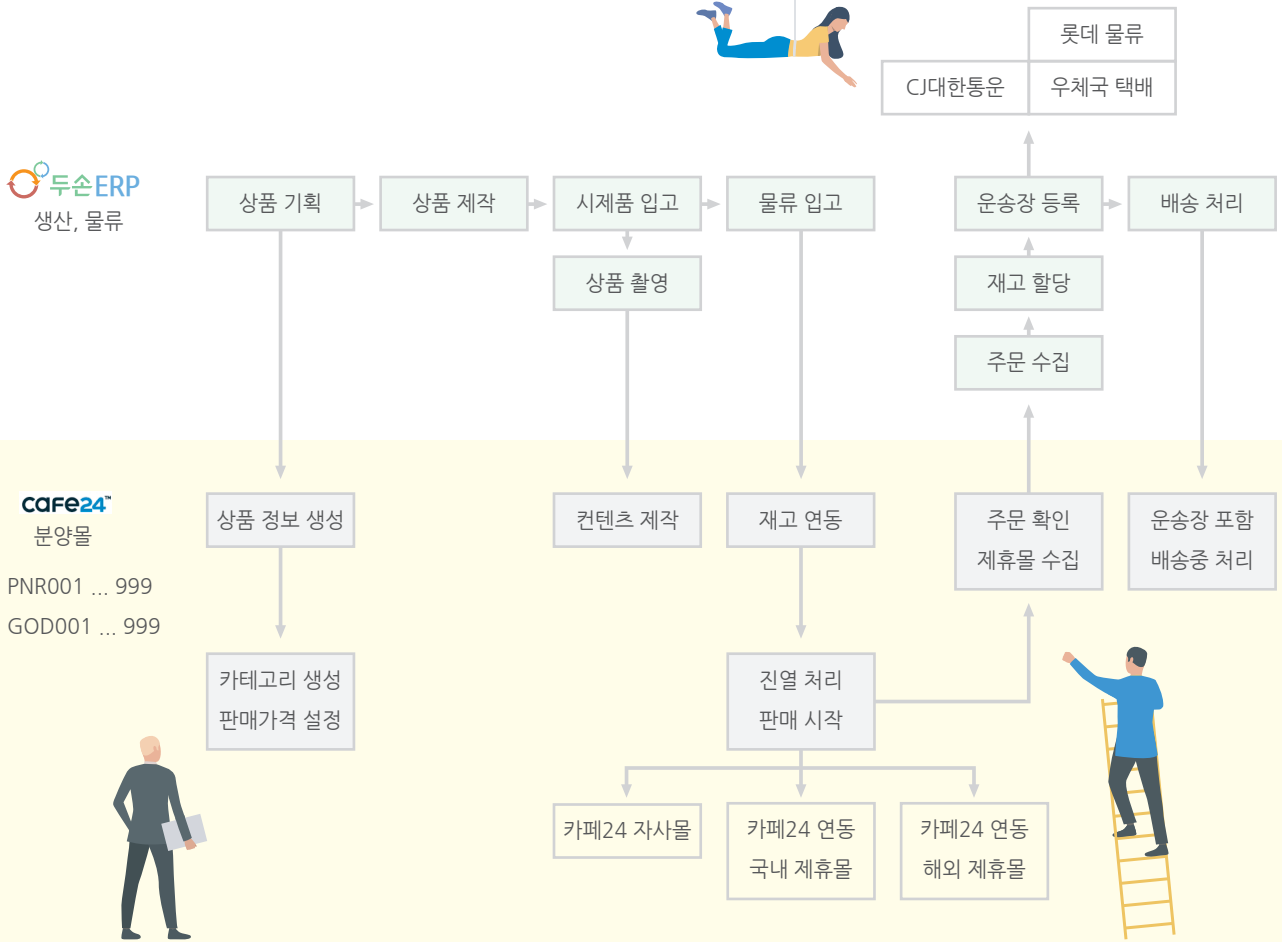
롯데 물류
CJ대한통운
우체국 택배

두손ERP
생산, 물류

상품 기획
상품 제작
시제품 입고
물류 입고
운송장 등록
배송 처리
상품 촬영
재고 할당
주문 수집

cafe24™
분양몰

PNR001 ... 999
GOD001 ... 999

상품 정보 생성
컨텐츠 제작
재고 연동
주문 확인 제휴몰 수집
운송장 포함 배송중 처리
카테고리 생성 판매가격 설정
진열 처리 판매 시작
카페24 자사몰
카페24 연동 국내 제휴몰
카페24 연동 해외 제휴몰